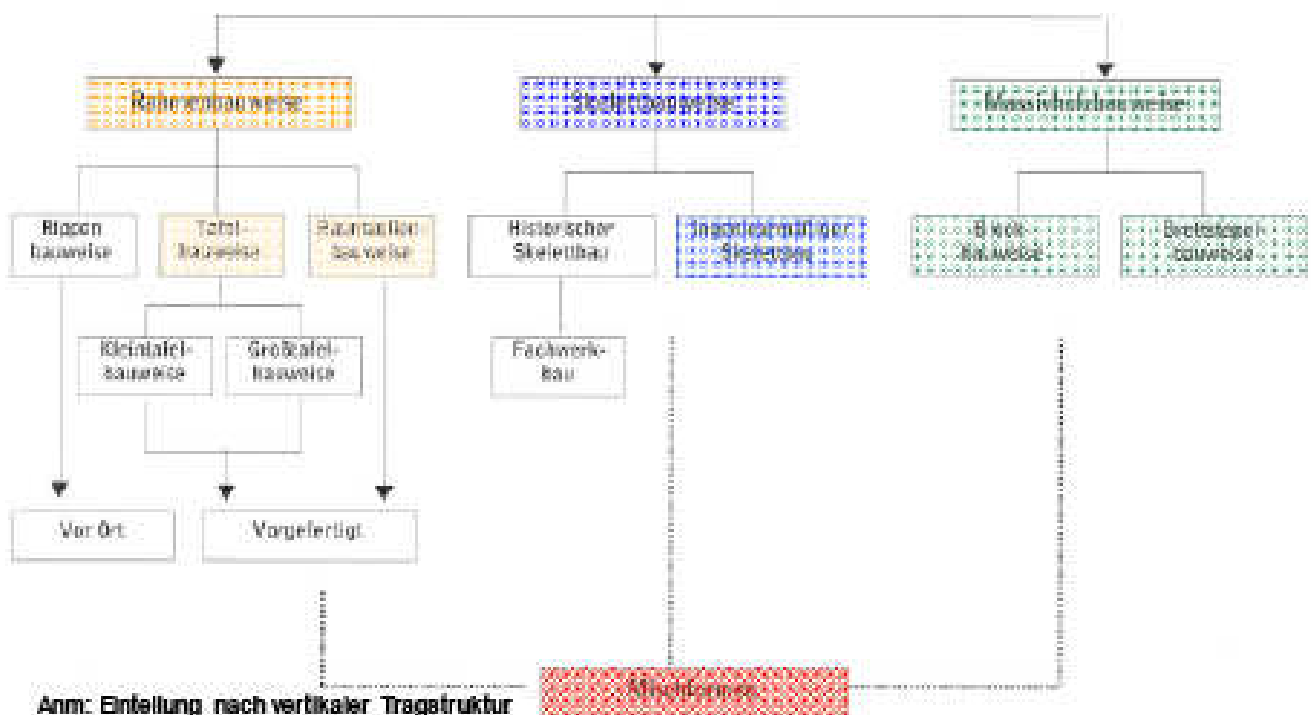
Rahmenbauweise

Skelettbauweise

Massivholzbauweise

Rippen­bauweise

Tafel­bauweise

Raumzellen­bauweise

Historischer Skelettbau

Ingenieurmäßiger Skelettbau

Block­bauweise

Brettstapel­bauweise

Kleintafel­bauweise

Großtafel­bauweise

Fachwerk­bau

Vor Ort

Vorgefertigt

Mischformen

Anm: Einteilung nach vertikaler Tragstruktur